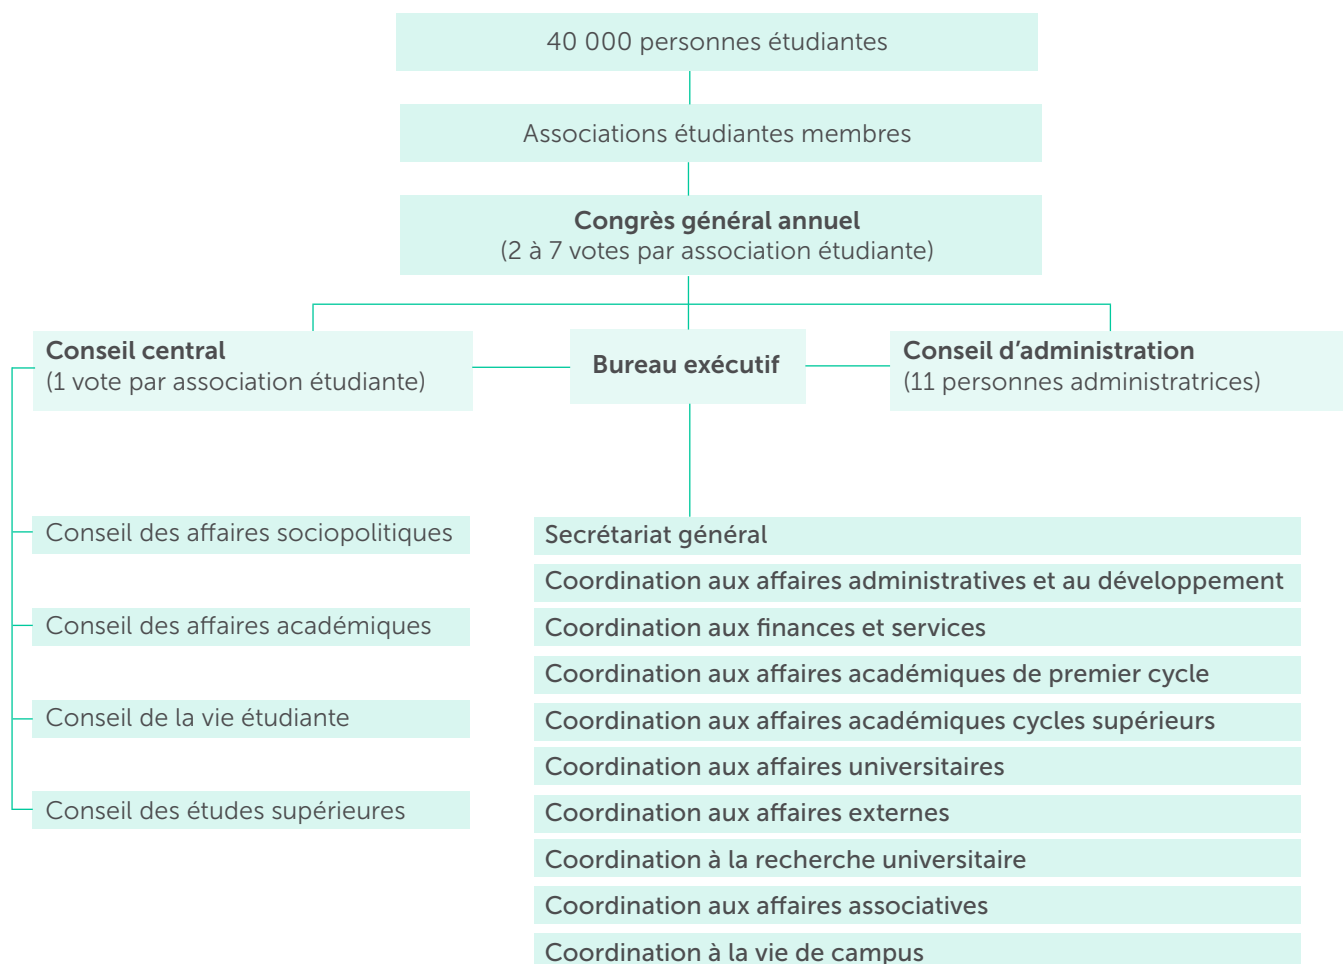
40 000 personnes étudiantes

Associations étudiantes membres

**Congrès général annuel**
(2 à 7 votes par association étudiante)

**Conseil central**
(1 vote par association étudiante)

**Bureau exécutif**

**Conseil d'administration**
(11 personnes administratrices)

Conseil des affaires sociopolitiques

Conseil des affaires académiques

Conseil de la vie étudiante

Conseil des études supérieures

Secrétariat général

Coordination aux affaires administratives et au développement

Coordination aux finances et services

Coordination aux affaires académiques de premier cycle

Coordination aux affaires académiques cycles supérieurs

Coordination aux affaires universitaires

Coordination aux affaires externes

Coordination à la recherche universitaire

Coordination aux affaires associatives

Coordination à la vie de campus